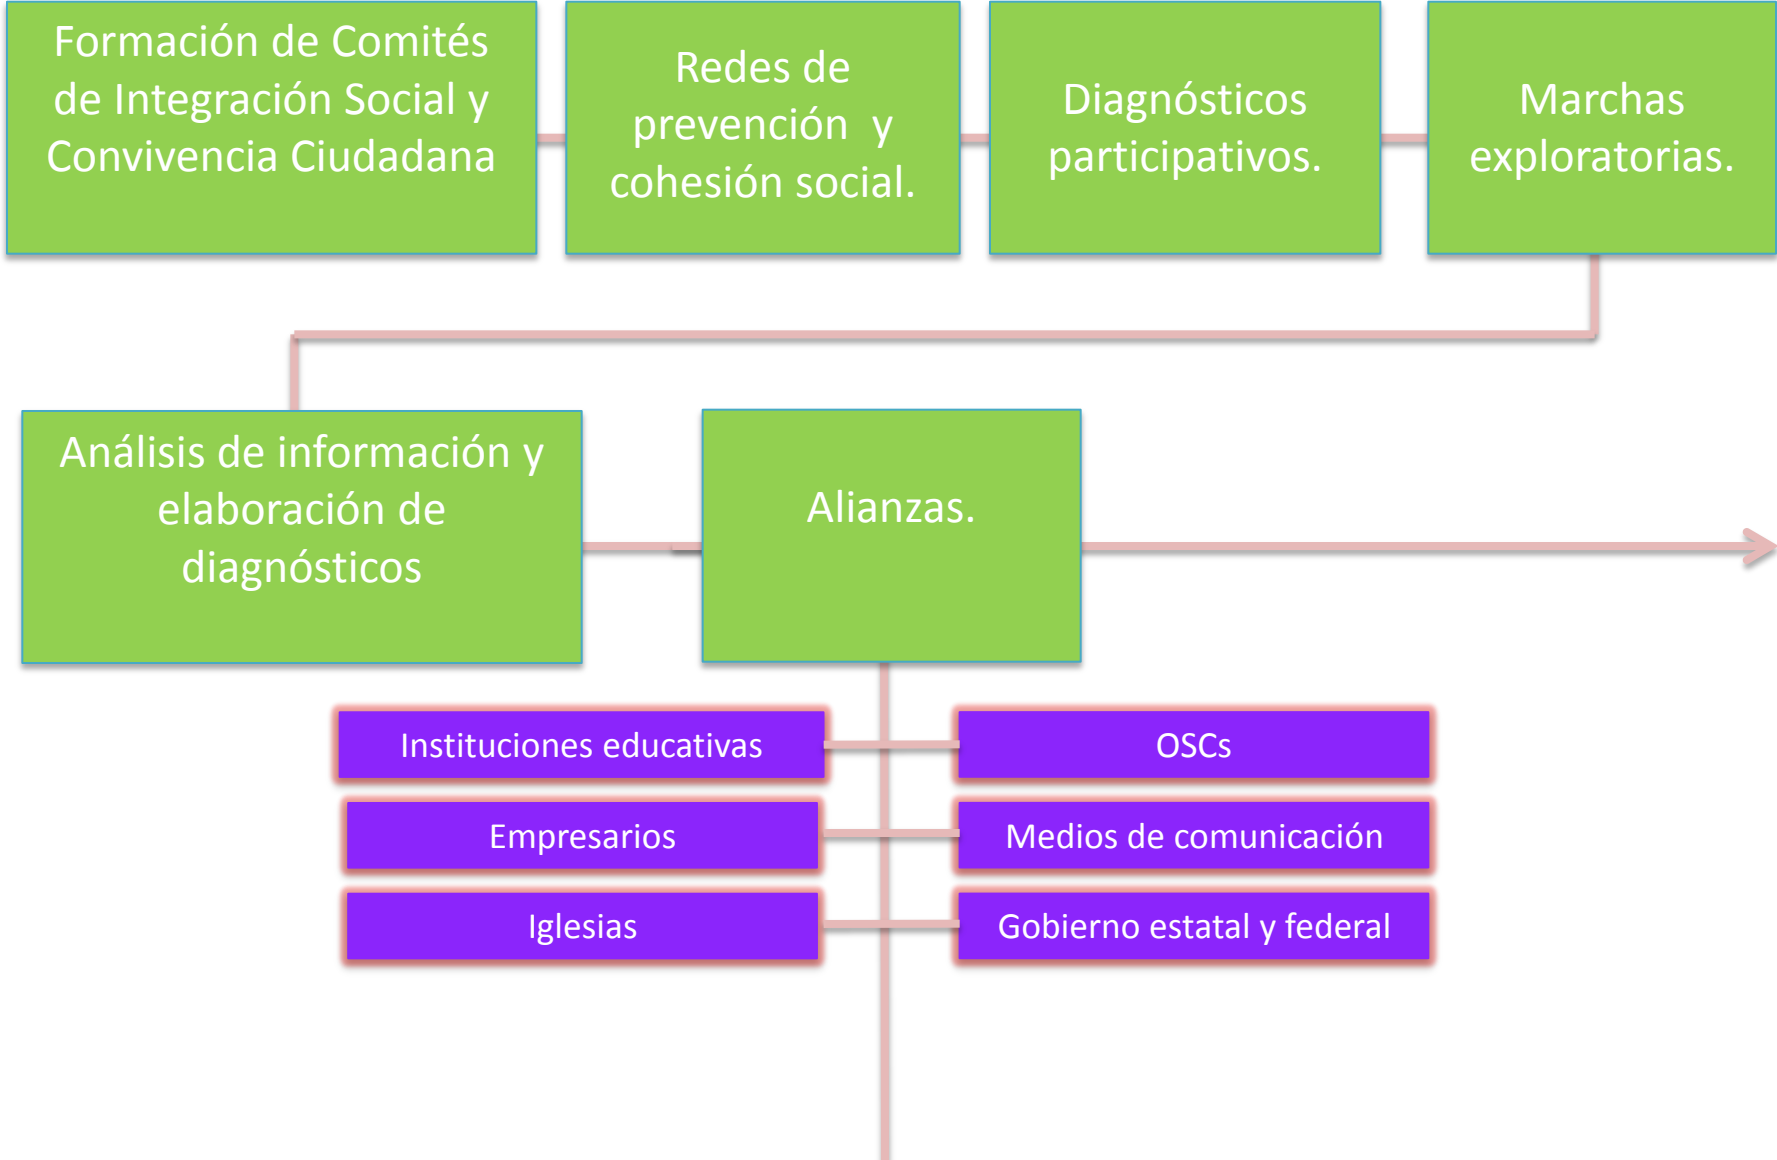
Formación de Comités de Integración Social y Convivencia Ciudadana

Redes de prevención y cohesión social.

Diagnósticos participativos.

Marchas exploratorias.

Análisis de información y elaboración de diagnósticos

Alianzas.

Instituciones educativas

OSCs

Empresarios

Medios de comunicación

Iglesias

Gobierno estatal y federal